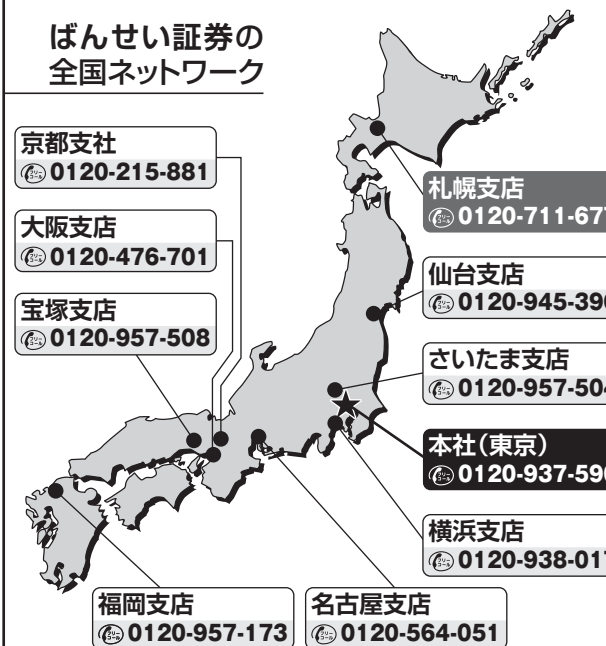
ばんせい証券の
全国ネットワーク

京都支社
0120-215-881

大阪支店
0120-476-701

宝塚支店
0120-957-508

札幌支店
0120-711-67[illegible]

仙台支店
0120-945-39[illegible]

さいたま支店
0120-957-50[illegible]

本社(東京)
0120-937-59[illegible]

横浜支店
0120-938-01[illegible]

福岡支店
0120-957-173

名古屋支店
0120-564-051